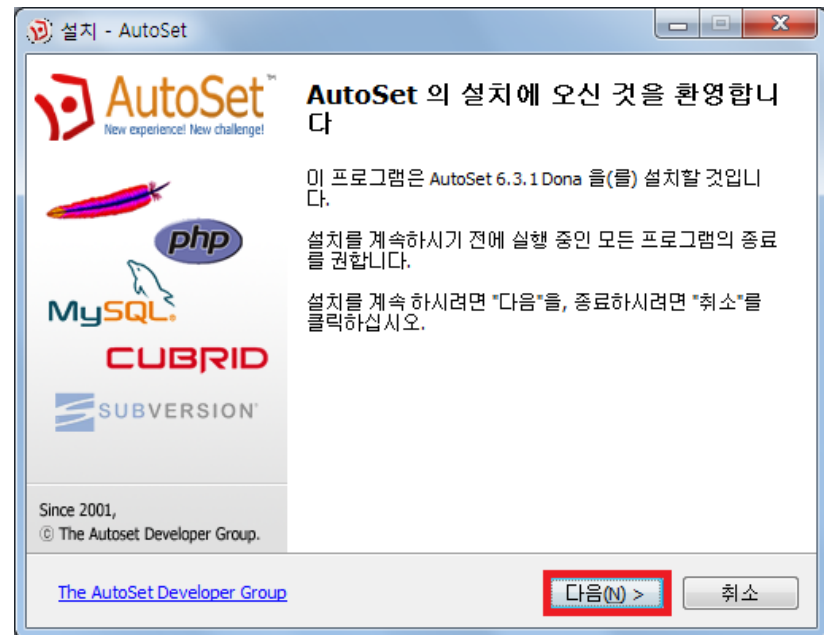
설치 - AutoSet

AutoSet™
New experience! New challenge!

php

MySQL

CUBRID

SUBVERSION

Since 2001,
ⓒ The Autoset Developer Group.

AutoSet 의 설치에 오신 것을 환영합니다

이 프로그램은 AutoSet 6.3.1 Dona 을(를) 설치할 것입니다.

설치를 계속하시기 전에 실행 중인 모든 프로그램의 종료를 권합니다.

설치를 계속 하시려면 "다음"을, 종료하시려면 "취소"를 클릭하십시오.

The AutoSet Developer Group

다음(N) >

취소